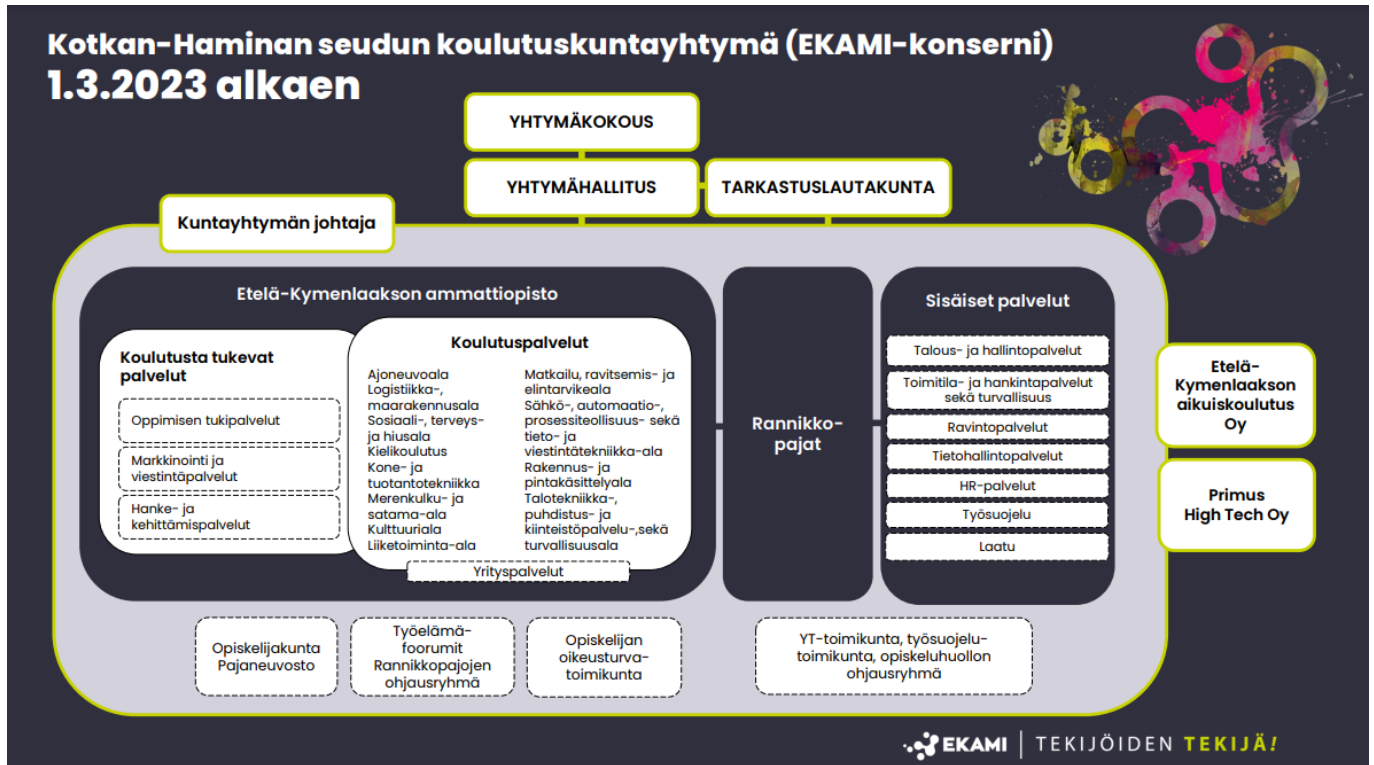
Kotkan-Haminan seudun koulutuskuntayhtymä (EKAMI-konserni)
1.3.2023 alkaen

YHTYMÄKOKOUS

YHTYMÄHALLITUS

TARKASTUSLAUTAKUNTA

Kuntayhtymän johtaja

Etelä-Kymenlaakson ammattiopisto

Koulutusta tukevat palvelut

Oppimisen tukipalvelut

Markkinointi ja viestintäpalvelut

Hanke- ja kehittämispalvelut

Koulutuspalvelut

Ajoneuvoala
Logistiikka-, maarakennusala
Sosiaali-, terveys- ja hiusala
Kielikoulutus
Kone- ja tuotantotekniikka
Merenkulku- ja satama-ala
Kulttuuriala
Liiketoiminta-ala

Matkailu, ravitsemis- ja elintarvikeala
Sähkö-, automaatio-, prosessiteollisuus- sekä tieto- ja viestintätekniikka-ala
Rakennus- ja pintakäsittelyala
Talotekniikka-, puhdistus- ja kiinteistöpalvelu-,sekä turvallisuusala

Yrityspalvelut

Rannikko-pajat

Sisäiset palvelut

Talous- ja hallintopalvelut

Toimitila- ja hankintapalvelut sekä turvallisuus

Ravintopalvelut

Tietohallintopalvelut

HR-palvelut

Työsuojelu

Laatu

Etelä-Kymenlaakson aikuiskoulutus Oy

Primus High Tech Oy

Opiskelijakunta Pajaneuvosto

Työelämä-foorumit Rannikkopajojen ohjausryhmä

Opiskelijan oikeusturva-toimikunta

YT-toimikunta, työsuojelu-toimikunta, opiskeluhuollon ohjausryhmä

EKAMI | TEKIJÖIDEN TEKIJÄ!